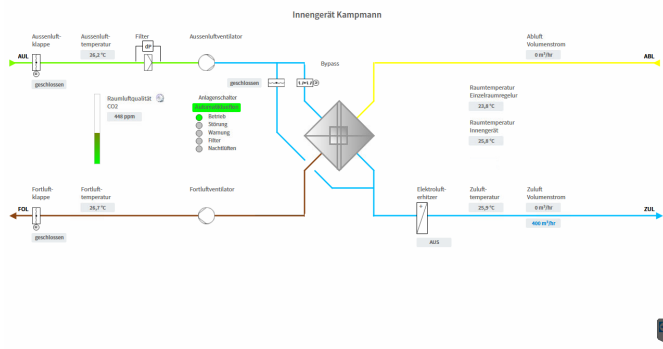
Innengerät Kampmann

Aussenluft-klappe

Aussenluft-temperatur

26,2 °C

Filter

dP

Aussenluftventilator

Abluft Volumenstrom

0 m³/hr

AUL

ABL

geschlossen

Bypass

geschlossen

Raumluftqualität CO2

448 ppm

Anlagenschalter

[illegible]

Betrieb

Störung

Warnung

Filter

Nachlüften

Raumtemperatur Einzelraumregler

23,8 °C

Raumtemperatur Innengerät

25,8 °C

Fortluft-klappe

Fortluft-temperatur

26,7 °C

Fortluftventilator

Elektroluft-erhitzer

Zuluft-temperatur

25,9 °C

Zuluft Volumenstrom

0 m³/hr

400 m³/hr

FOL

ZUL

geschlossen

AUS